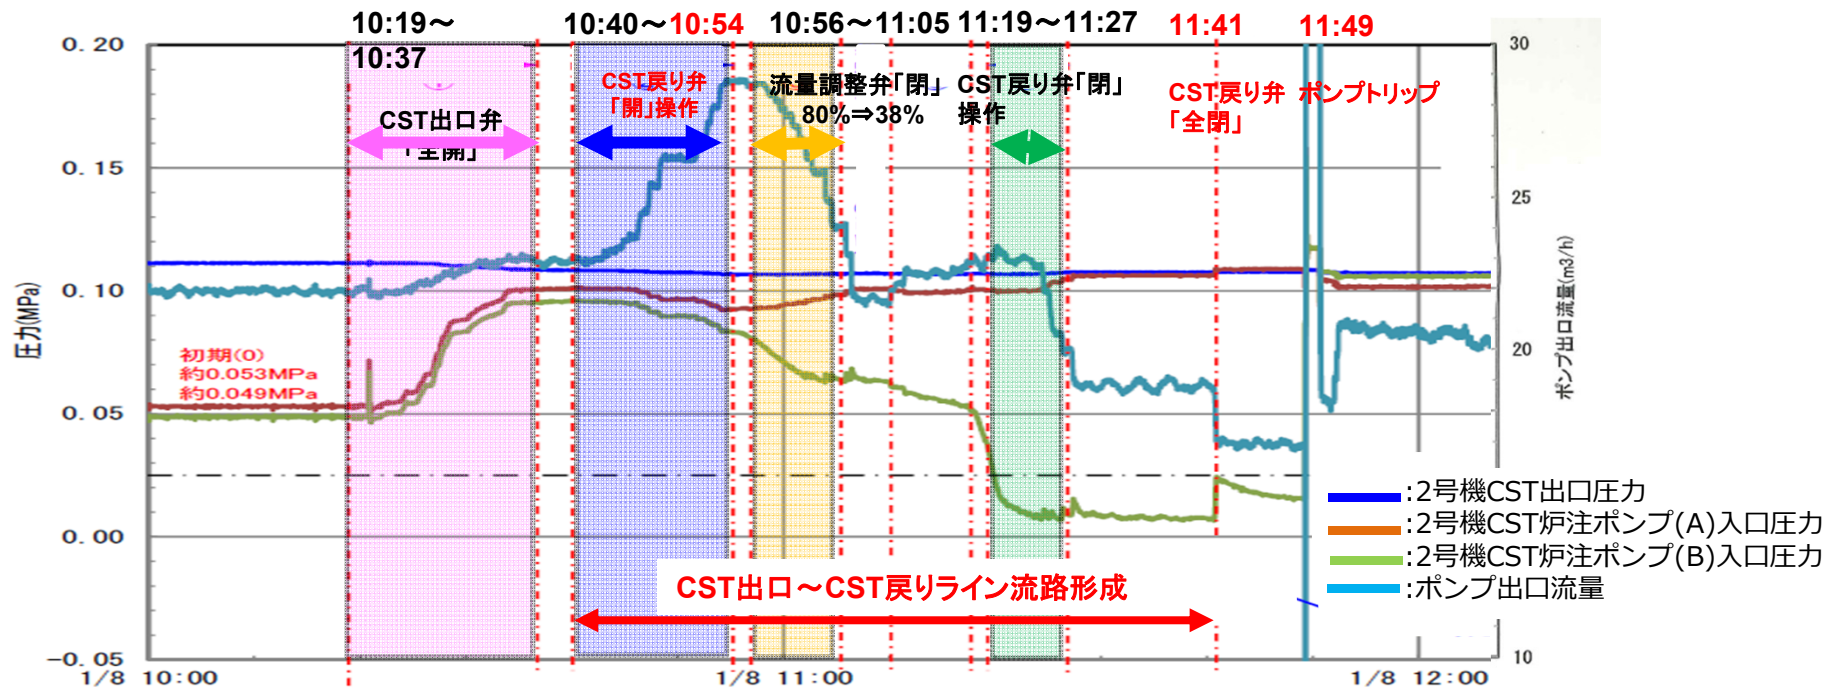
10:19～10:37

10:40～10:54

10:56～11:05

11:19～11:27

11:41

11:49

CST出口弁「全開」

CST戻り弁「閉」操作

流量調整弁「閉」80%⇒38%

CST戻り弁「閉」操作

CST戻り弁「全閉」

ポンプトリップ

0.20
0.15
0.10
0.05
0.00
−0.05

圧力(MPa)

初期(O)
約0.053MPa
約0.049MPa

30
25
20
10

ポンプ出口流量(m3/h)

:2号機CST出口圧力
:2号機CST炉注ポンプ(A)入口圧力
:2号機CST炉注ポンプ(B)入口圧力
:ポンプ出口流量

CST出口～CST戻りライン流路形成

1/8 10:00
1/8 11:00
1/8 12:00